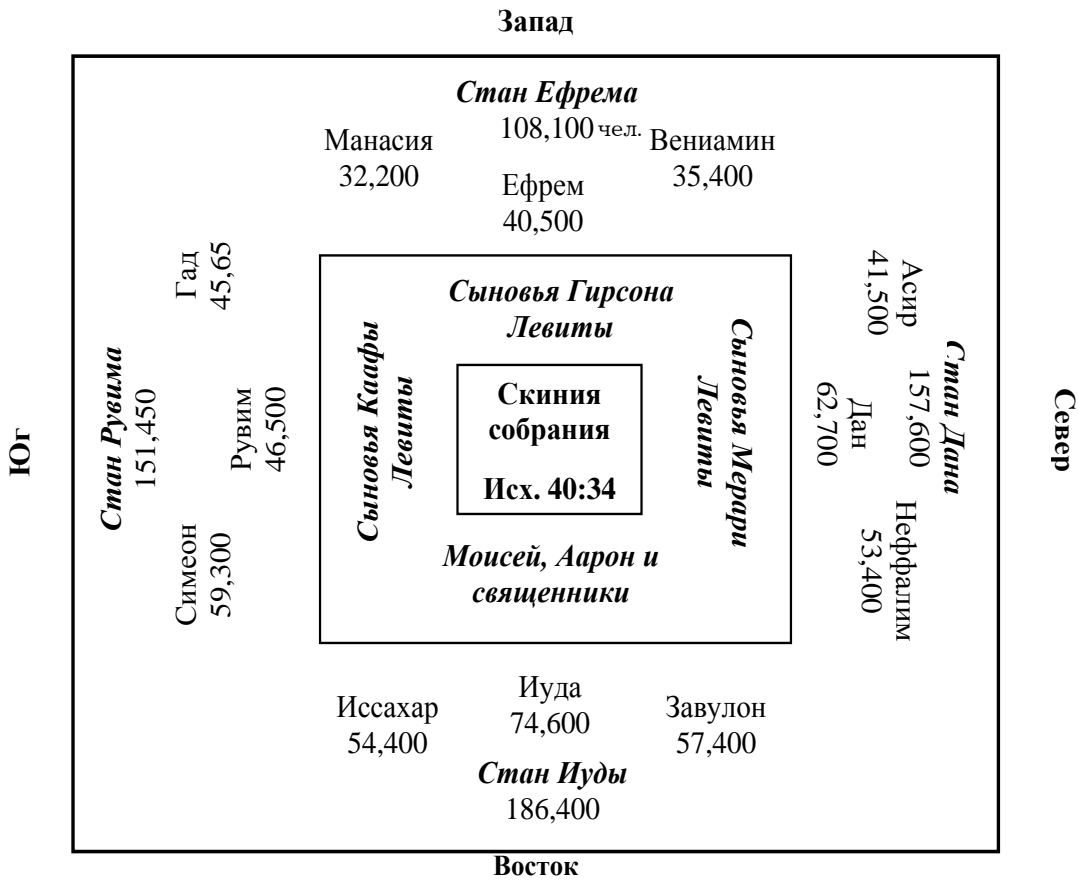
Запад

Стан Ефрема
108,100 чел.

Манасия
32,200

Ефрем
40,500

Вениамин
35,400

Юг

Стан Рувима
151,450

Гад
45,65

Рувим
46,500

Симеон
59,300

Сыновья Гирсона
Левиты

Сыновья Каафы
Левиты

Скиния собрания

Исх. 40:34

Сыновья Мерари
Левиты

Моисей, Аарон и священники

Асир
41,500

Стан Дана
157,600

Дан
62,700

Неффалим
53,400

Север

Иссахар
54,400

Иуда
74,600

Завулон
57,400

Стан Иуды
186,400

Восток